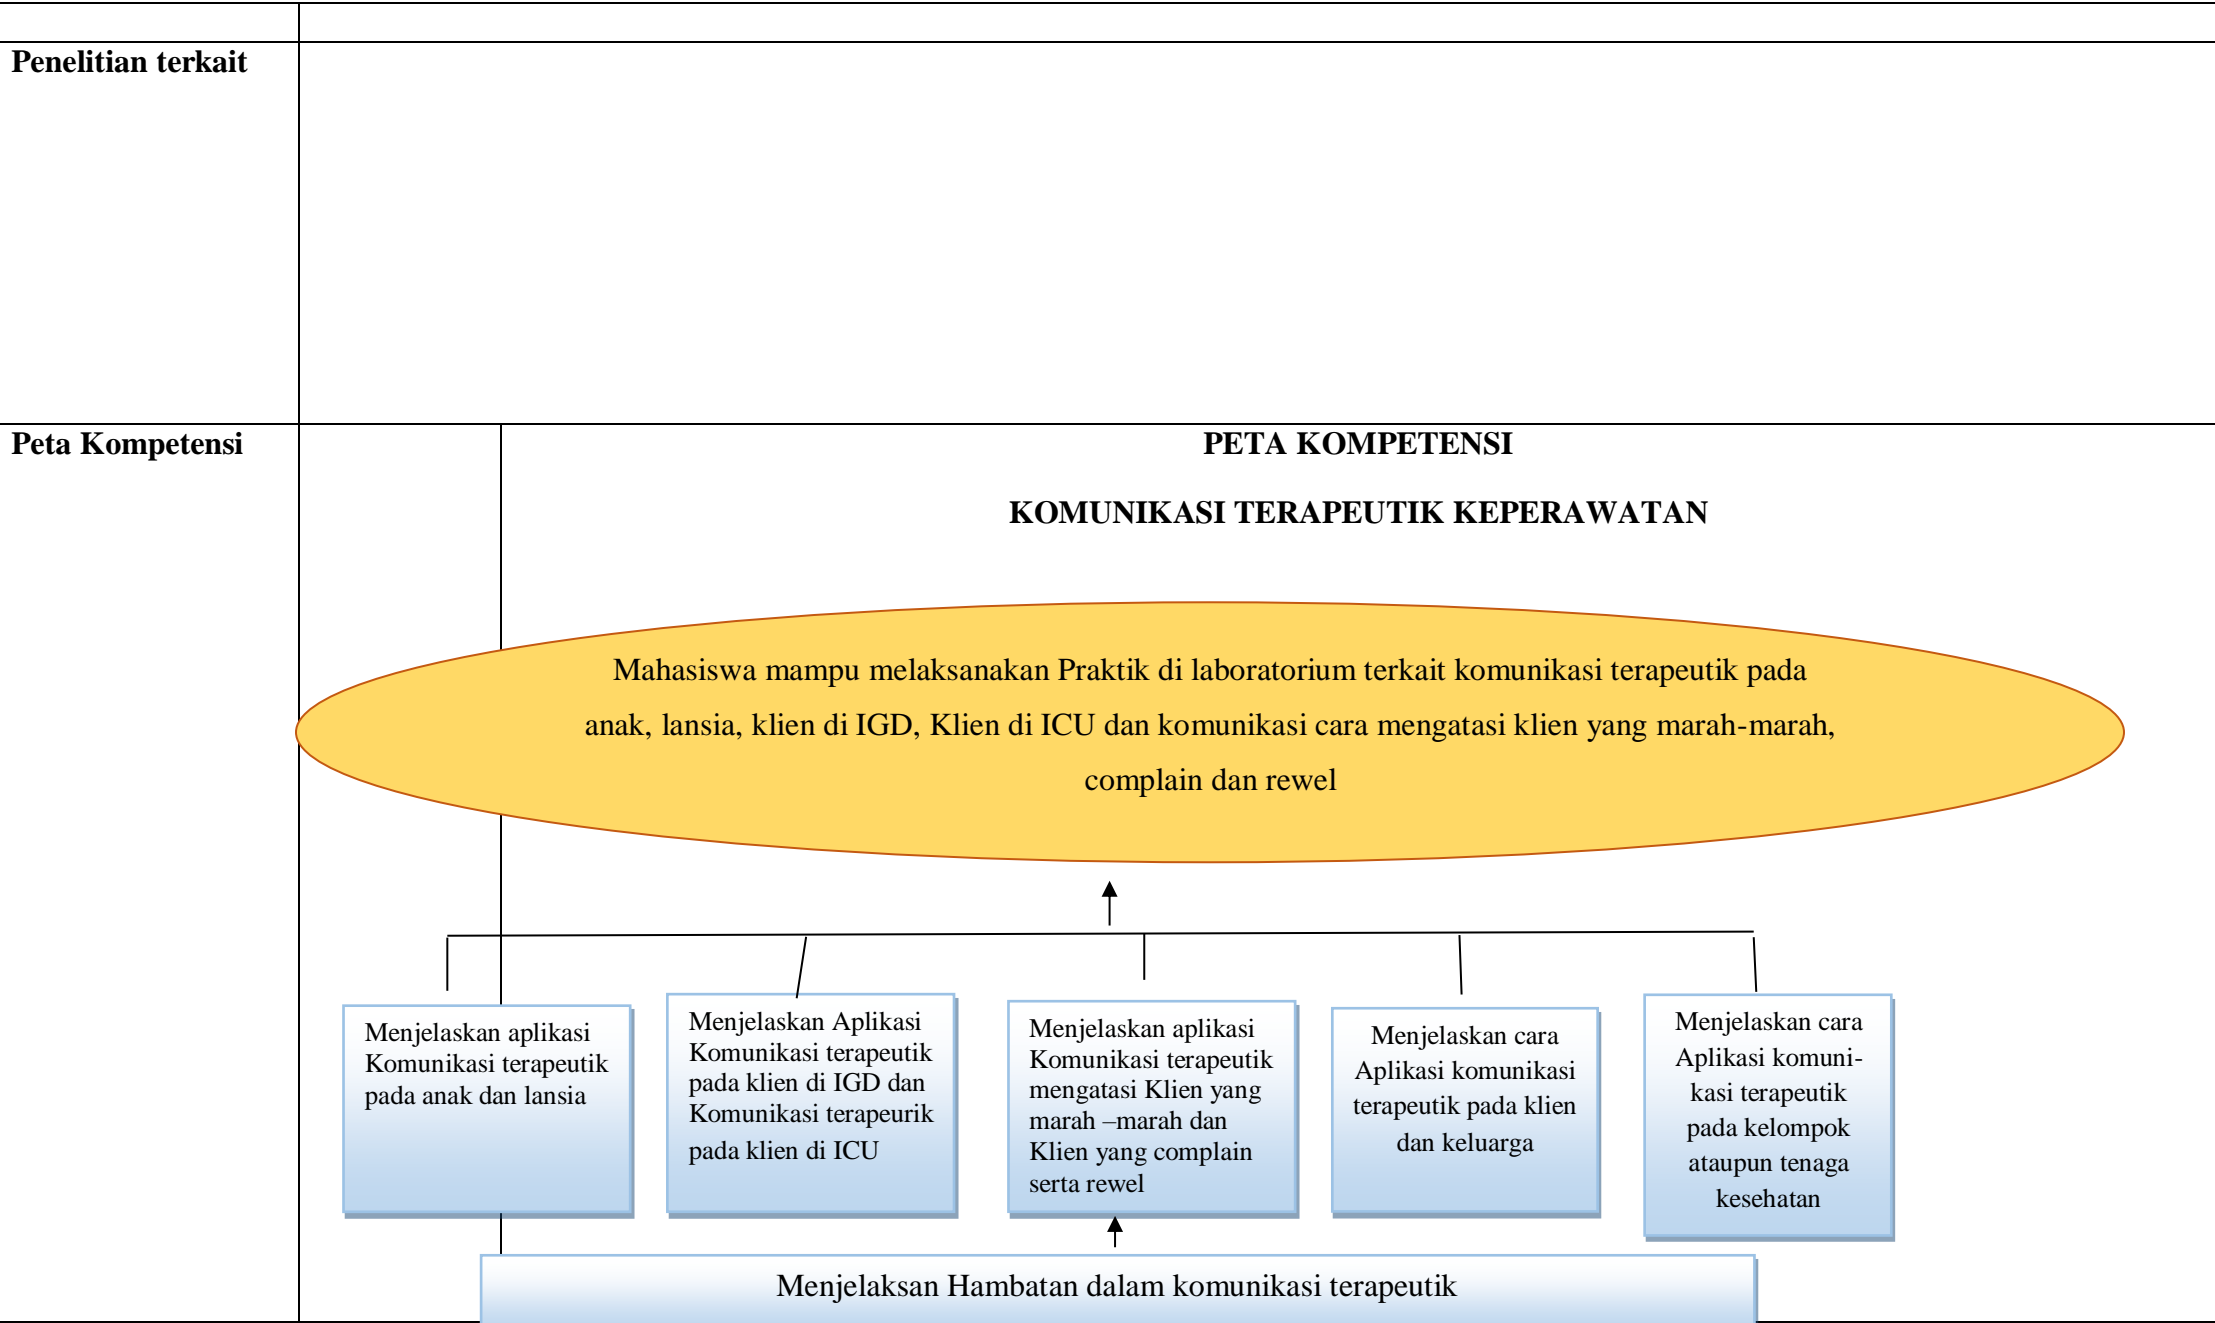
| | |
|---|---|
| **Penelitian terkait** | |
| **Peta Kompetensi** | **PETA KOMPETENSI** **KOMUNIKASI TERAPEUTIK KEPERAWATAN** |

Mahasiswa mampu melaksanakan Praktik di laboratorium terkait komunikasi terapeutik pada anak, lansia, klien di IGD, Klien di ICU dan komunikasi cara mengatasi klien yang marah-marah, complain dan rewel

Menjelaskan aplikasi Komunikasi terapeutik pada anak dan lansia

Menjelaskan Aplikasi Komunikasi terapeutik pada klien di IGD dan Komunikasi terapeurik pada klien di ICU

Menjelaskan aplikasi Komunikasi terapeutik mengatasi Klien yang marah –marah dan Klien yang complain serta rewel

Menjelaskan cara Aplikasi komunikasi terapeutik pada klien dan keluarga

Menjelaskan cara Aplikasi komunikasi terapeutik pada kelompok ataupun tenaga kesehatan

Menjelaksan Hambatan dalam komunikasi terapeutik